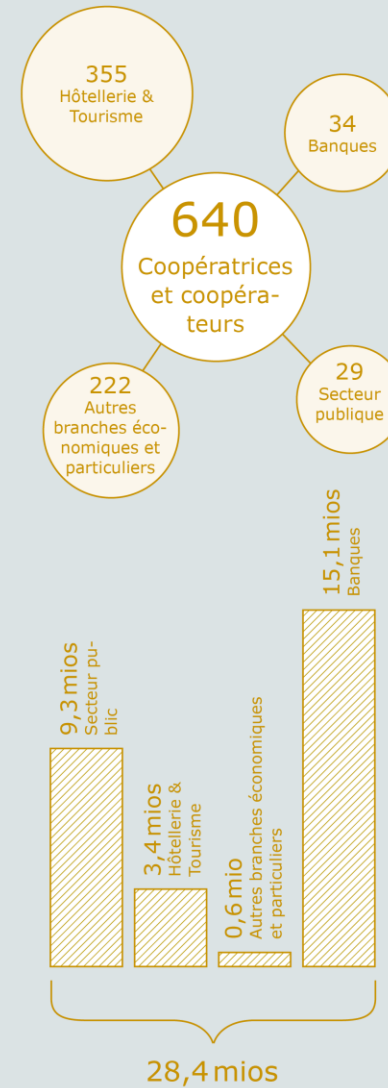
355
Hôtellerie & Tourisme

34
Banques

640
Coopératrices et coopérateurs

222
Autres branches économiques et particuliers

29
Secteur publique

9,3 mios
Secteur public

3,4 mios
Hôtellerie & Tourisme

0,6 mio
Autres branches économiques et particuliers

15,1 mios
Banques

28,4 mios